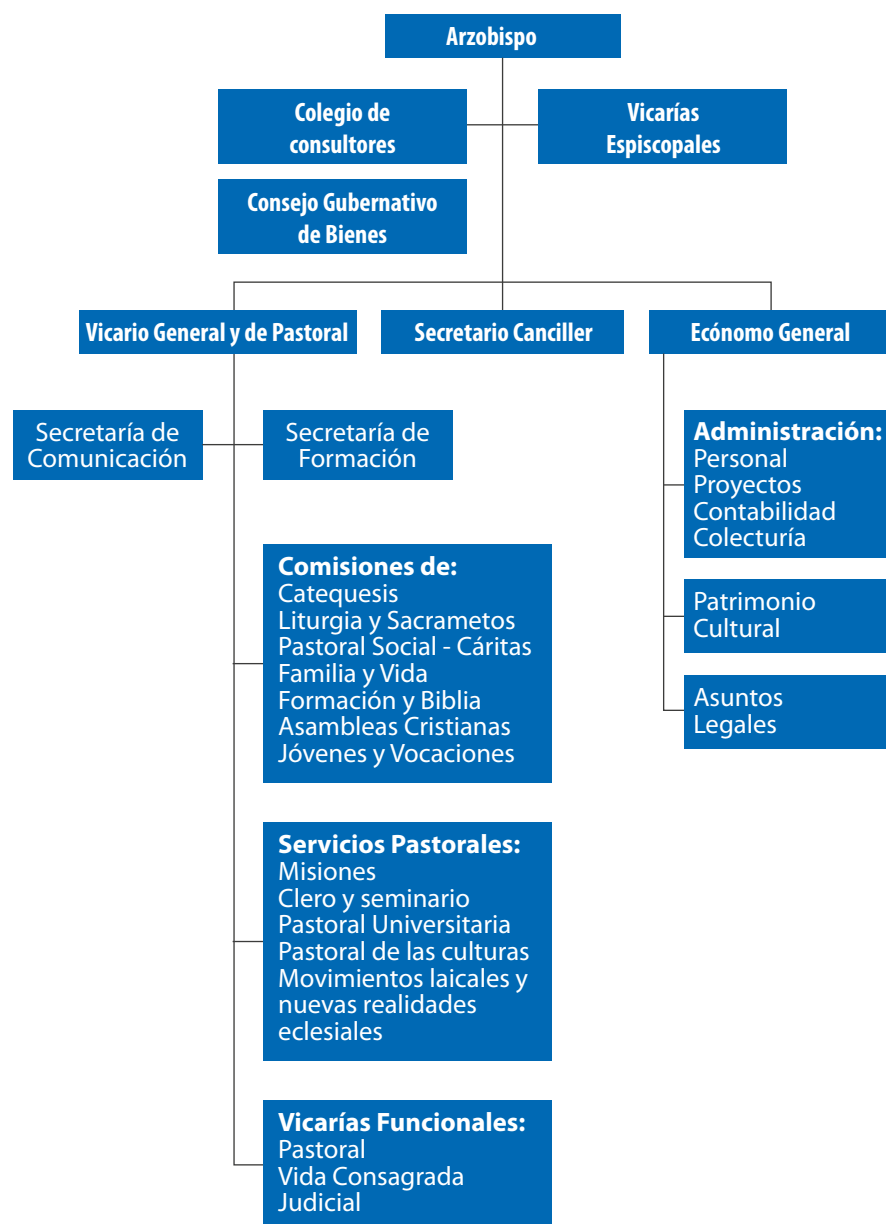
Arzobispo

Colegio de consultores

Vicarías Espiscopales

Consejo Gubernativo de Bienes

Vicario General y de Pastoral

Secretario Canciller

Ecónomo General

Secretaría de Comunicación

Secretaría de Formación

Comisiones de:
Catequesis
Liturgia y Sacrametos
Pastoral Social - Cáritas
Familia y Vida
Formación y Biblia
Asambleas Cristianas
Jóvenes y Vocaciones

Servicios Pastorales:
Misiones
Clero y seminario
Pastoral Universitaria
Pastoral de las culturas
Movimientos laicales y nuevas realidades eclesiales

Vicarías Funcionales:
Pastoral
Vida Consagrada
Judicial

Administración:
Personal
Proyectos
Contabilidad
Colecturía

Patrimonio Cultural

Asuntos Legales